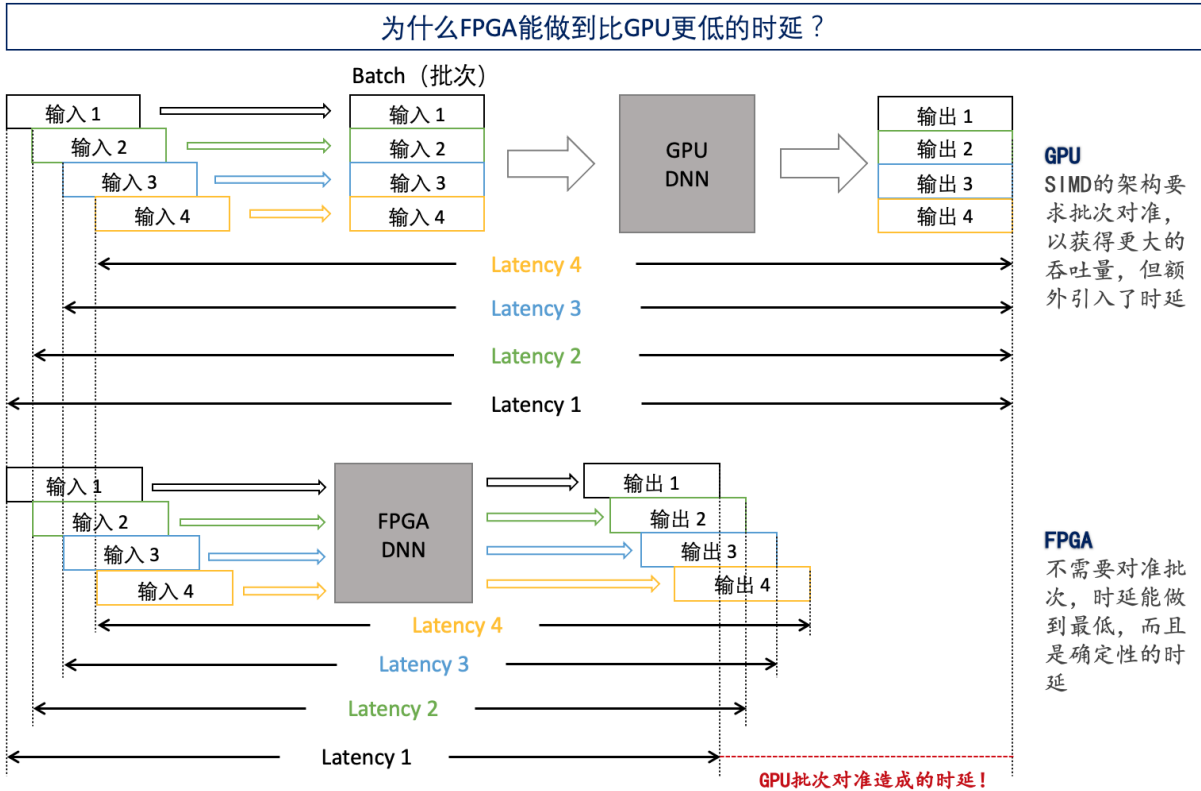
为什么FPGA能做到比GPU更低的时延？

Batch（批次）

输入 1
输入 2
输入 3
输入 4

输入 1
输入 2
输入 3
输入 4

GPU DNN

输出 1
输出 2
输出 3
输出 4

GPU
SIMD的架构要求批次对准，以获得更大的吞吐量，但额外引入了时延

Latency 4
Latency 3
Latency 2
Latency 1

输入 1
输入 2
输入 3
输入 4

FPGA DNN

输出 1
输出 2
输出 3
输出 4

FPGA
不需要对准批次，时延能做到最低，而且是确定性的时延

Latency 4
Latency 3
Latency 2
Latency 1

GPU批次对准造成的时延！